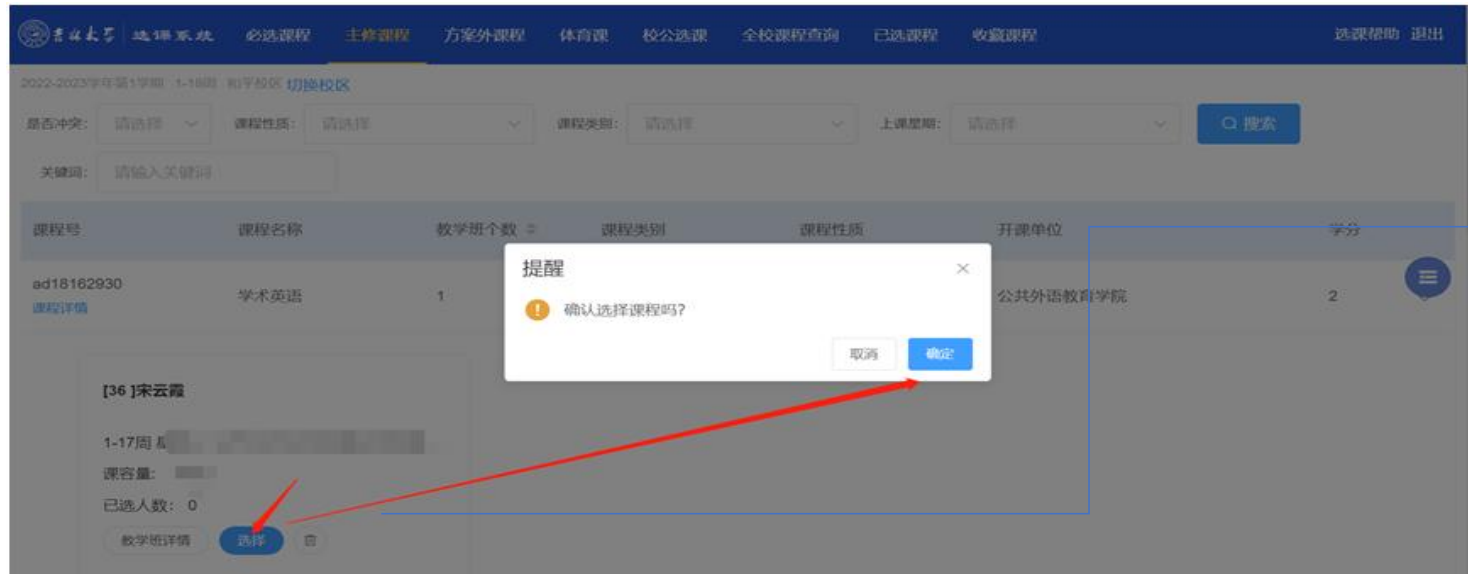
吉林大学 选课系统 必选课程 主修课程 方案外课程 体育课 校公选课 全校课程查询 已选课程 收藏课程 选课帮助 退出

2022-2023学年第1学期 1-18周 和平校区 切换校区

是否冲突: 请选择 课程性质: 请选择 课程类别: 请选择 上课星期: 请选择 搜索

关键词: 请输入关键词

| 课程号 | 课程名称 | 教学班个数 | 课程类别 | 课程性质 | 开课单位 | 学分 |
|---|---|---|---|---|---|---|
| ad18162930 课程详情 | 学术英语 | 1 | | | 公共外语教育学院 | 2 |

[36 ]宋云霞

1-17周 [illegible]

课容量: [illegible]

已选人数: 0

教学班详情 选择

提醒

确认选择课程吗?

取消 确定